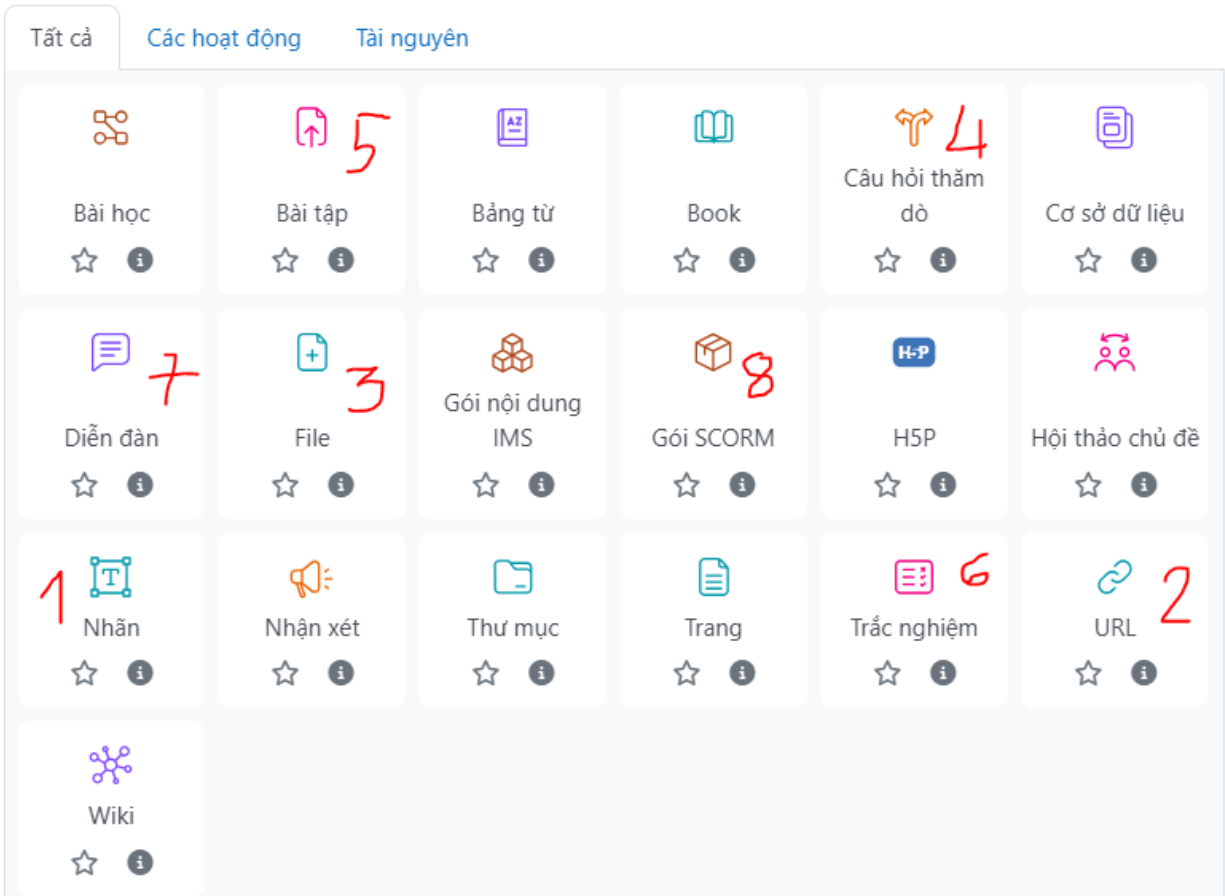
Tất cả | Các hoạt động | Tài nguyên

Bài học

5
Bài tập

AZ
Bảng từ

Book

4
Câu hỏi thăm dò

Cơ sở dữ liệu

7
Diễn đàn

3
File

Gói nội dung IMS

8
Gói SCORM

H-P
H5P

Hội thảo chủ đề

1
Nhãn

Nhận xét

Thư mục

Trang

6
Trắc nghiệm

2
URL

Wiki